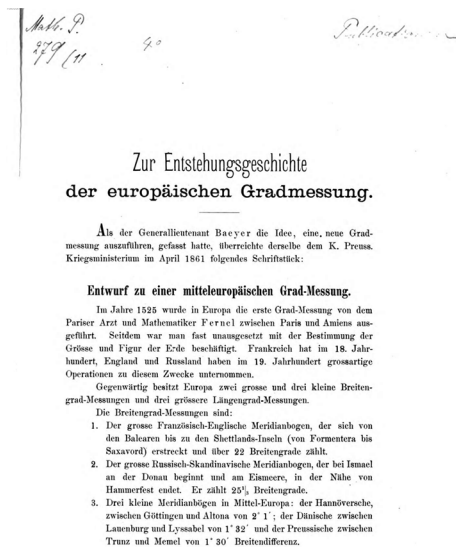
Math. P.
279/11

4°

Publication

Zur Entstehungsgeschichte
der europäischen Gradmessung.

Als der Generallieutenant Baeyer die Idee, eine, neue Gradmessung auszuführen, gefasst hatte, überreichte derselbe dem K. Preuss. Kriegsministerium im April 1861 folgendes Schriftstück:

Entwurf zu einer mitteleuropäischen Grad-Messung.

Im Jahre 1525 wurde in Europa die erste Grad-Messung von dem Pariser Arzt und Mathematiker Fernel zwischen Paris und Amiens ausgeführt. Seitdem war man fast unausgesetzt mit der Bestimmung der Grösse und Figur der Erde beschäftigt. Frankreich hat im 18. Jahrhundert, England und Russland haben im 19. Jahrhundert grossartige Operationen zu diesem Zwecke unternommen.

Gegenwärtig besitzt Europa zwei grosse und drei kleine Breitengrad-Messungen und drei grössere Längengrad-Messungen.

Die Breitengrad-Messungen sind:

1. Der grosse Französisch-Englische Meridianbogen, der sich von den Balearen bis zu den Shettlands-Inseln (von Formentera bis Saxavord) erstreckt und über 22 Breitengrade zählt.
2. Der grosse Russisch-Skandinavische Meridianbogen, der bei Ismael an der Donau beginnt und am Eismeere, in der Nähe von Hammerfest endet. Er zählt $25\frac{1}{3}$ Breitengrade.
3. Drei kleine Meridianbögen in Mittel-Europa: der Hannöversche, zwischen Göttingen und Altona von 2° 1'; der Dänische zwischen Lauenburg und Lyssabel von 1° 32' und der Preussische zwischen Trunz und Memel von 1° 30' Breitendifferenz.